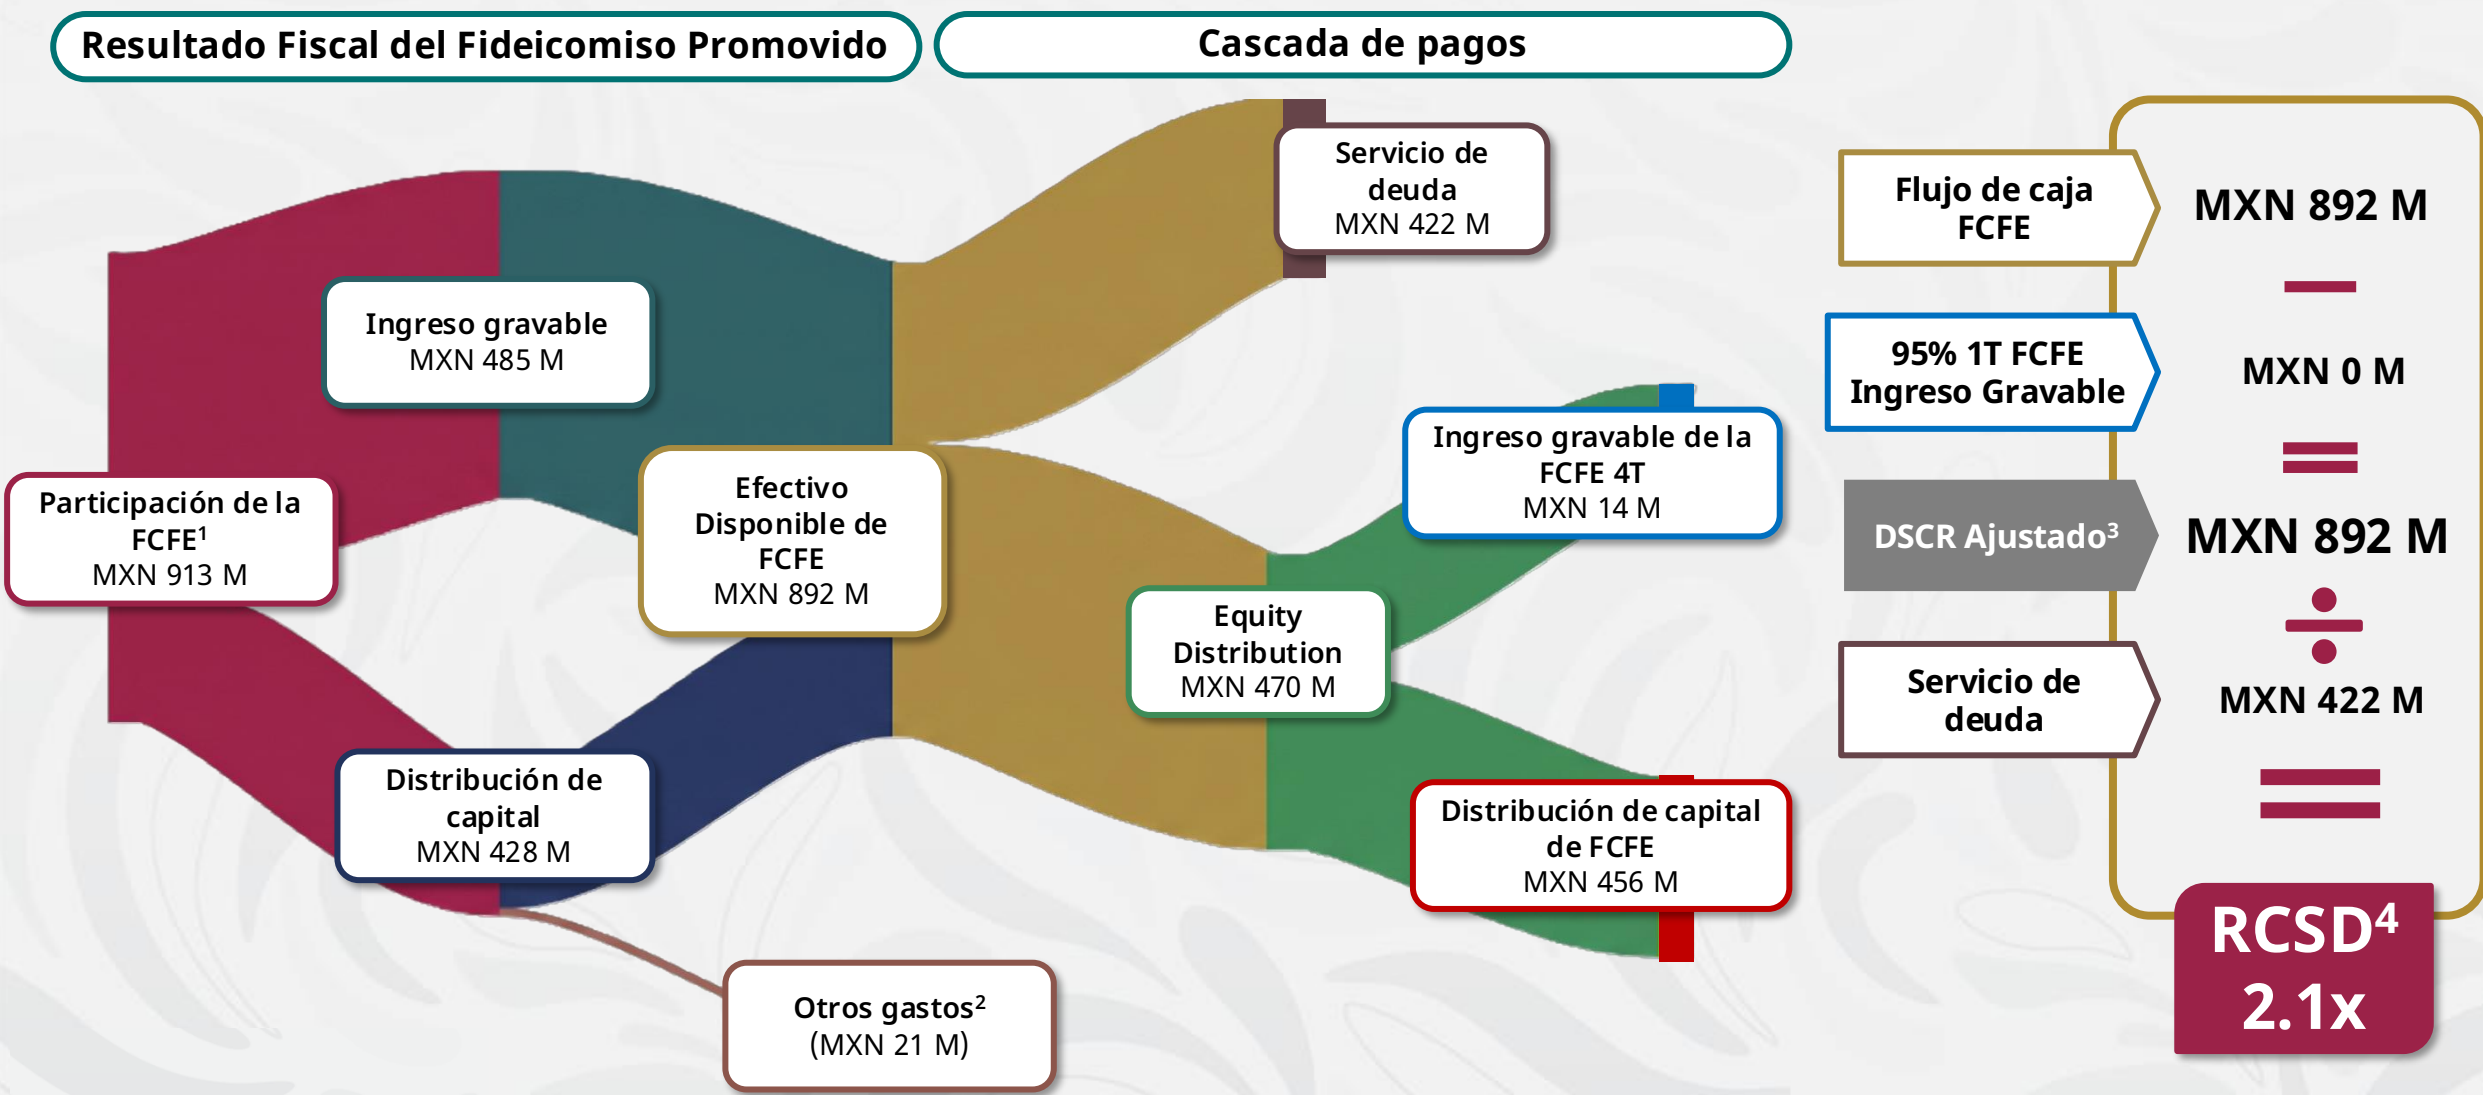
Resultado Fiscal del Fideicomiso Promovido

Cascada de pagos

Servicio de deuda
MXN 422 M

Ingreso gravable
MXN 485 M

Participación de la FCFE$^1$
MXN 913 M

Efectivo Disponible de FCFE
MXN 892 M

Ingreso gravable de la FCFE 4T
MXN 14 M

Equity Distribution
MXN 470 M

Distribución de capital
MXN 428 M

Distribución de capital de FCFE
MXN 456 M

Otros gastos$^2$
(MXN 21 M)

Flujo de caja FCFE

MXN 892 M

95% 1T FCFE Ingreso Gravable

MXN 0 M

DSCR Ajustado$^3$

MXN 892 M

Servicio de deuda

MXN 422 M

RCSD$^4$
2.1x